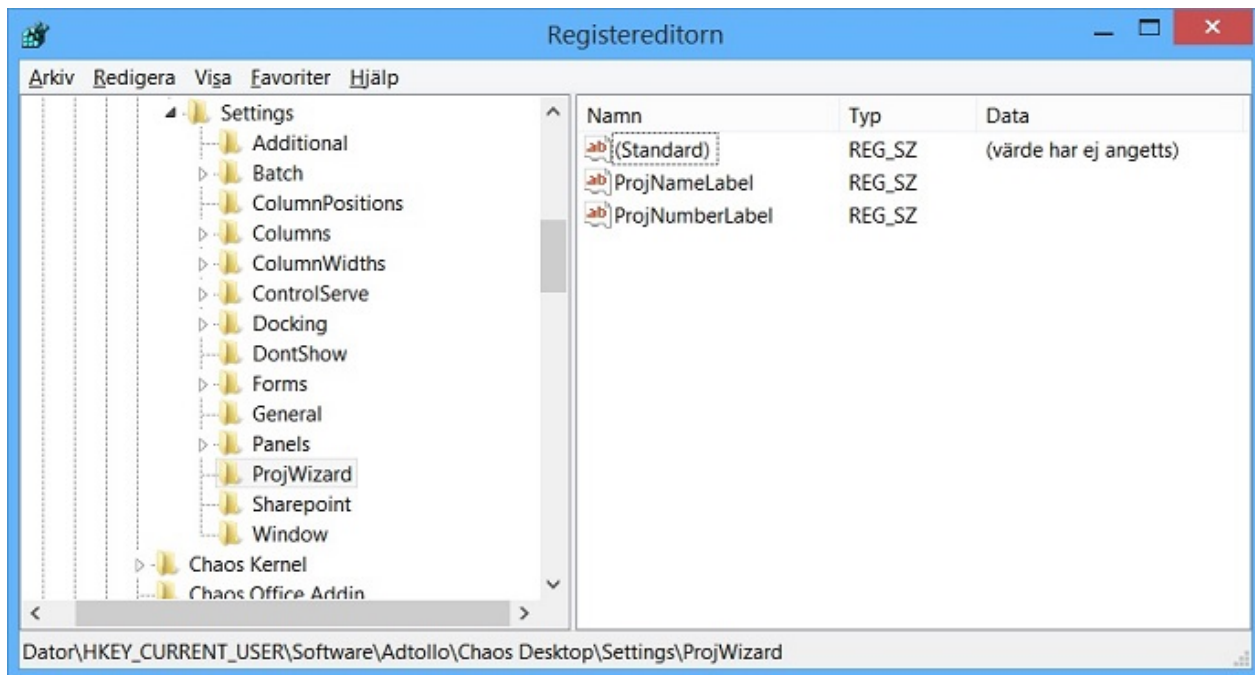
Registereditorn

Arkiv Redigera Visa Favoriter Hjälp

Settings
Additional
Batch
ColumnPositions
Columns
ColumnWidths
ControlServe
Docking
DontShow
Forms
General
Panels
ProjWizard
Sharepoint
Window
Chaos Kernel
Chaos Office Addin

| Namn | Typ | Data |
|---|---|---|
| ab (Standard) | REG_SZ | (värde har ej angetts) |
| ab ProjNameLabel | REG_SZ | |
| ab ProjNumberLabel | REG_SZ | |

Dator\HKEY_CURRENT_USER\Software\Adtollo\Chaos Desktop\Settings\ProjWizard